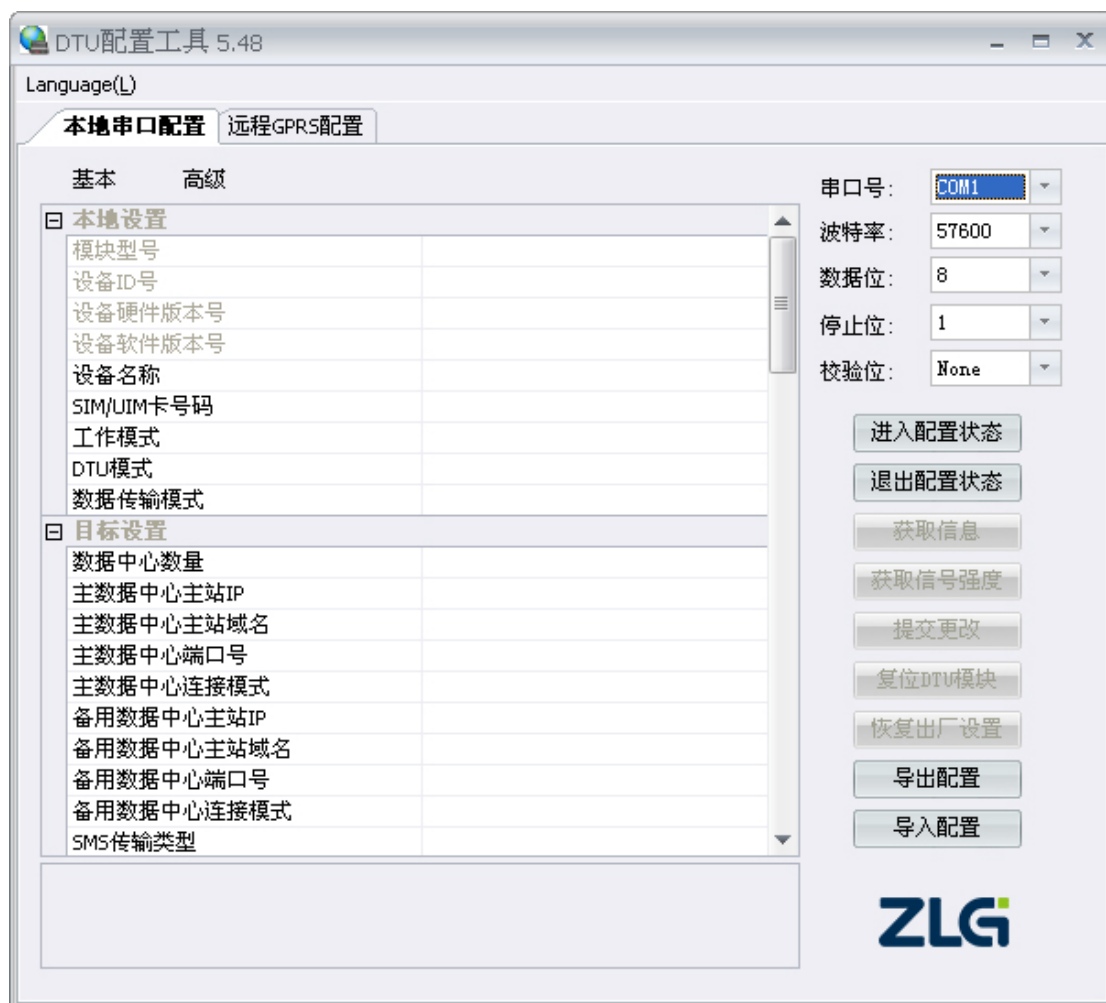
DTU配置工具 5.48

Language(L)

本地串口配置 远程GPRS配置

基本 高级

本地设置
模块型号
设备ID号
设备硬件版本号
设备软件版本号
设备名称
SIM/UIM卡号码
工作模式
DTU模式
数据传输模式
目标设置
数据中心数量
主数据中心主站IP
主数据中心主站域名
主数据中心端口号
主数据中心连接模式
备用数据中心主站IP
备用数据中心主站域名
备用数据中心端口号
备用数据中心连接模式
SMS传输类型

串口号: COM1
波特率: 57600
数据位: 8
停止位: 1
校验位: None

进入配置状态
退出配置状态
获取信息
获取信号强度
提交更改
复位DTU模块
恢复出厂设置
导出配置
导入配置

ZLG